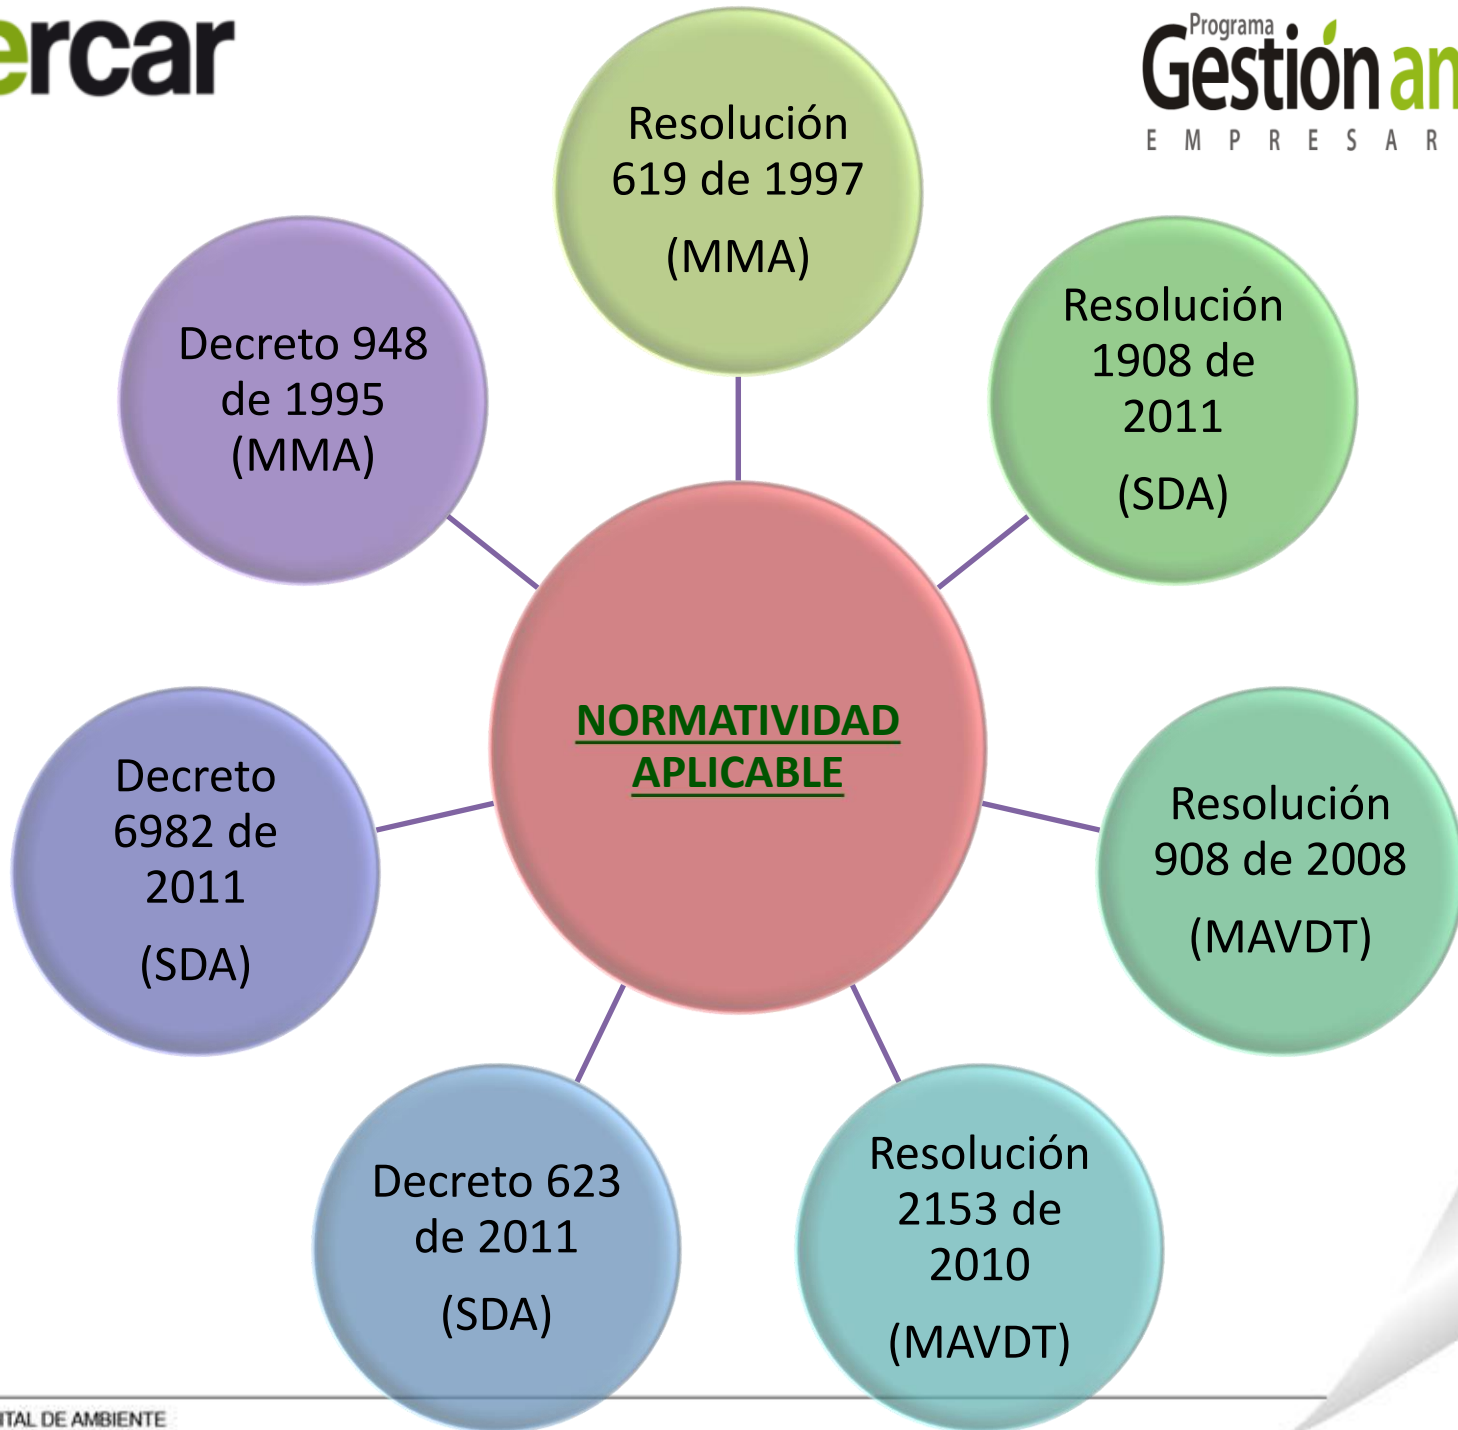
ercar

Programa Gestión an
EMPRESAR

Resolución 619 de 1997
(MMA)

Decreto 948 de 1995 (MMA)

Resolución 1908 de 2011
(SDA)

NORMATIVIDAD APLICABLE

Decreto 6982 de 2011
(SDA)

Resolución 908 de 2008
(MAVDT)

Decreto 623 de 2011
(SDA)

Resolución 2153 de 2010
(MAVDT)

ITAL DE AMBIENTE